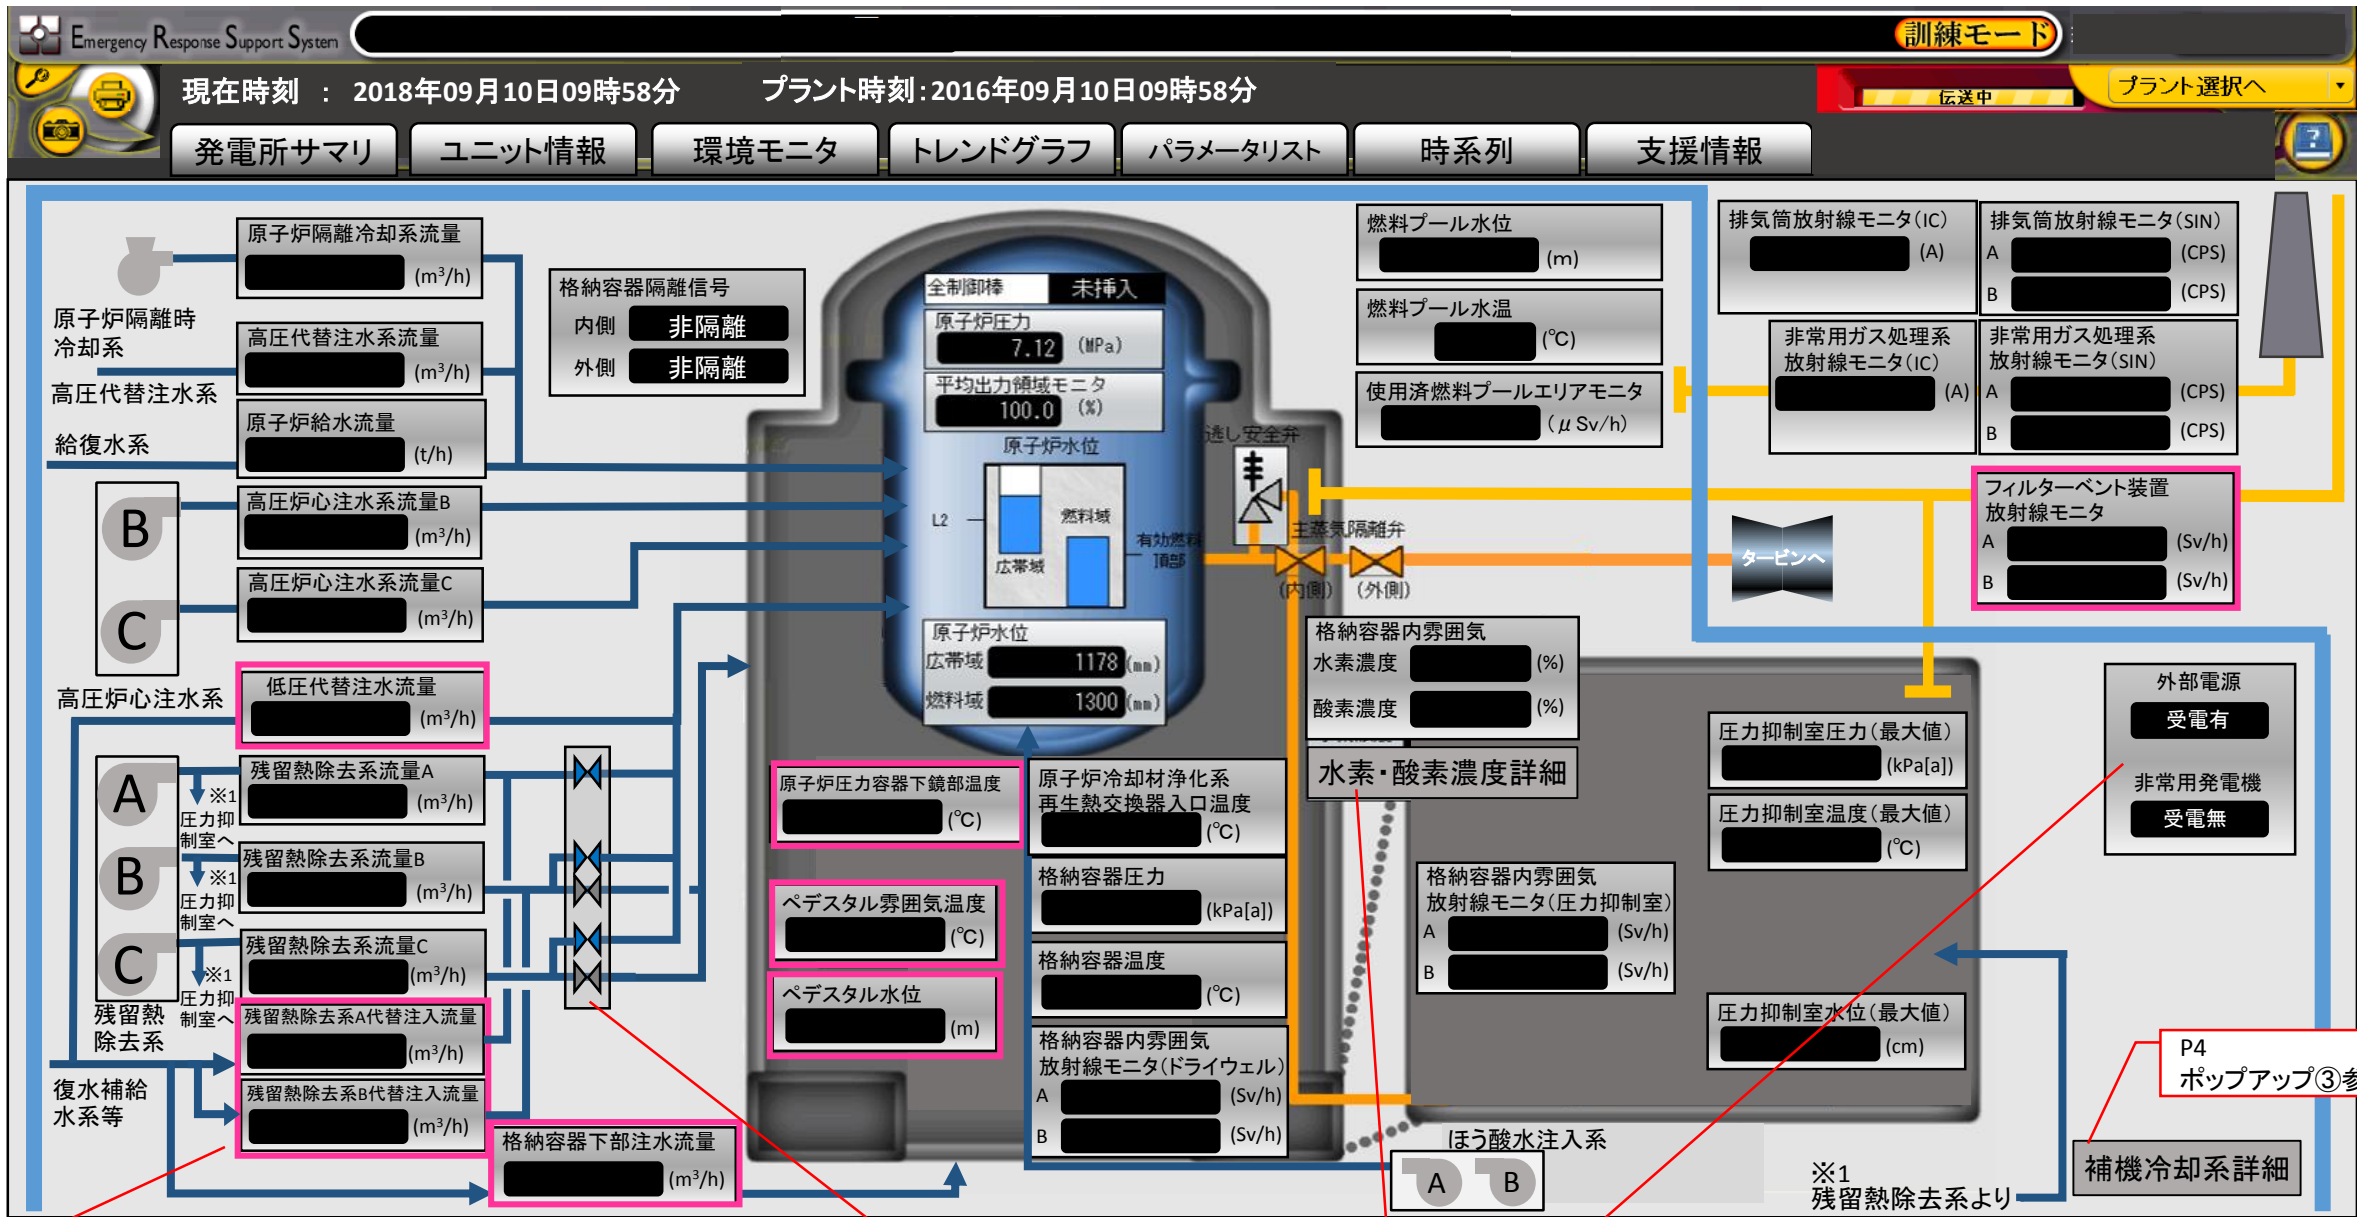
Emergency Response Support System
訓練モード
現在時刻 : 2018年09月10日09時58分
プラント時刻:2016年09月10日09時58分
伝送中
プラント選択へ
発電所サマリ
ユニット情報
環境モニタ
トレンドグラフ
パラメータリスト
時系列
支援情報

原子炉隔離冷却系流量 (m³/h)
原子炉隔離時冷却系
高圧代替注水系流量 (m³/h)
高圧代替注水系
原子炉給水流量 (t/h)
給復水系
高圧炉心注水系流量B (m³/h)
高圧炉心注水系流量C (m³/h)
B
C
高圧炉心注水系
低圧代替注水流量 (m³/h)
A
B
C
残留熱除去系
残留熱除去系流量A (m³/h)
残留熱除去系流量B (m³/h)
残留熱除去系流量C (m³/h)
※1 圧力抑制室へ
※1 圧力抑制室へ
※1 圧力抑制室へ
残留熱除去系A代替注入流量 (m³/h)
残留熱除去系B代替注入流量 (m³/h)
復水補給水系等
格納容器下部注水流量 (m³/h)

格納容器隔離信号
内側 非隔離
外側 非隔離

全制御棒 未挿入
原子炉圧力 7.12 (MPa)
平均出力領域モニタ 100.0 (%)
原子炉水位
L2
燃料域
広帯域
有効燃料頂部
原子炉水位
広帯域 1178 (mm)
燃料域 1300 (mm)
逃し安全弁
主蒸気隔離弁
(内側) (外側)
タービンへ

原子炉圧力容器下鏡部温度 (℃)
ペデスタル雰囲気温度 (℃)
ペデスタル水位 (m)
原子炉冷却材浄化系再生熱交換器入口温度 (℃)
格納容器圧力 (kPa[a])
格納容器温度 (℃)
格納容器内雰囲気放射線モニタ(ドライウェル)
A (Sv/h)
B (Sv/h)

燃料プール水位 (m)
燃料プール水温 (℃)
使用済燃料プールエリアモニタ (μSv/h)
格納容器内雰囲気
水素濃度 (%)
酸素濃度 (%)
水素・酸素濃度詳細
格納容器内雰囲気放射線モニタ(圧力抑制室)
A (Sv/h)
B (Sv/h)
ほう酸水注入系
A B

排気筒放射線モニタ(IC) (A)
排気筒放射線モニタ(SIN)
A (CPS)
B (CPS)
非常用ガス処理系放射線モニタ(IC) (A)
非常用ガス処理系放射線モニタ(SIN)
A (CPS)
B (CPS)
フィルターベント装置放射線モニタ
A (Sv/h)
B (Sv/h)
外部電源
受電有
非常用発電機
受電無
圧力抑制室圧力(最大値) (kPa[a])
圧力抑制室温度(最大値) (℃)
圧力抑制室水位(最大値) (cm)
P4
ポップアップ③参
補機冷却系詳細
※1
残留熱除去系より